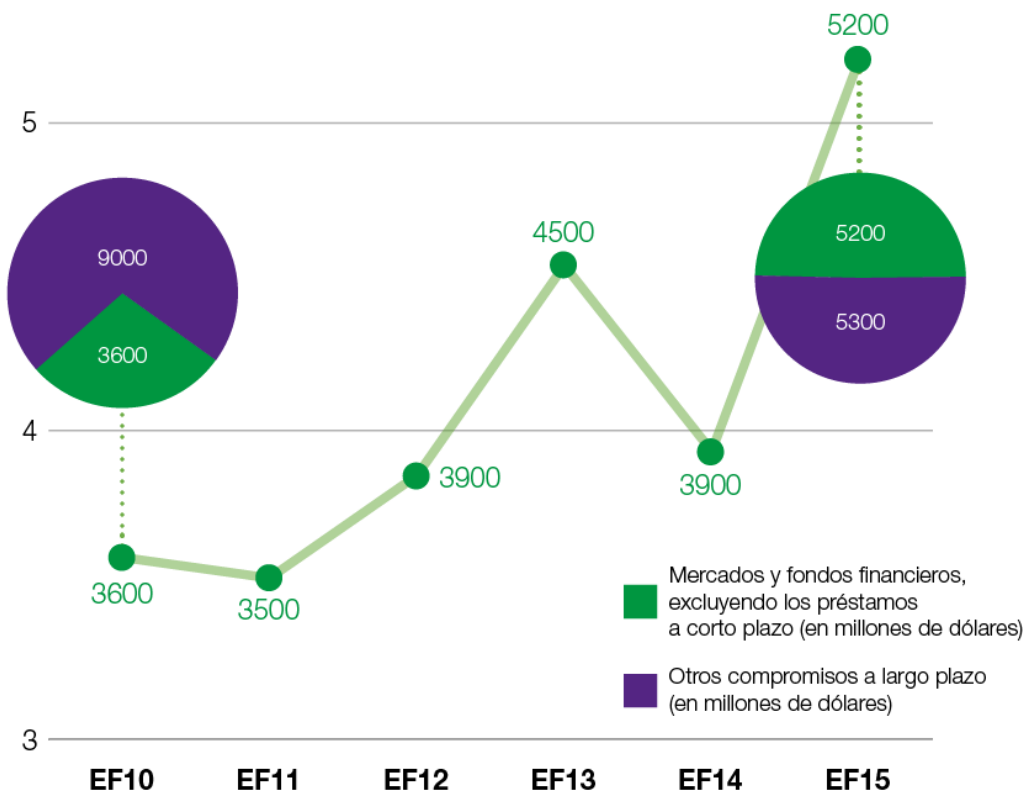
5200

5

9000

3600

4500

5200

5300

4

3900

3900

3600

3500

Mercados y fondos financieros, excluyendo los préstamos a corto plazo (en millones de dólares)

Otros compromisos a largo plazo (en millones de dólares)

3

EF10 EF11 EF12 EF13 EF14 EF15